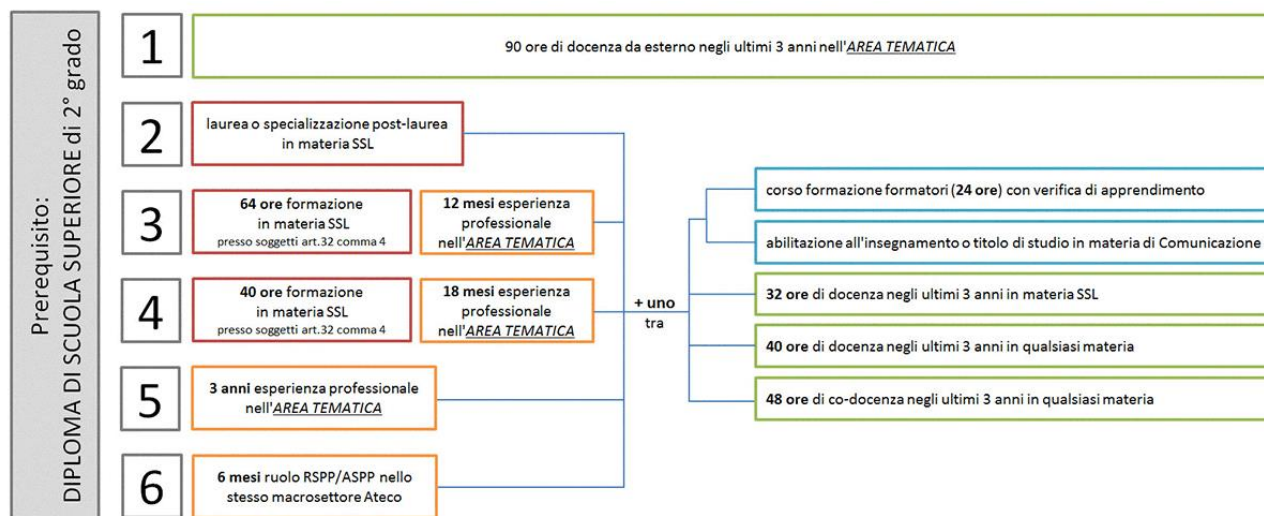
Prerequisito:
DIPLOMA DI SCUOLA SUPERIORE di 2° grado

1
90 ore di docenza da esterno negli ultimi 3 anni nell'AREA TEMATICA

2
laurea o specializzazione post-laurea in materia SSL

3
64 ore formazione in materia SSL presso soggetti art.32 comma 4
12 mesi esperienza professionale nell'AREA TEMATICA

4
40 ore formazione in materia SSL presso soggetti art.32 comma 4
18 mesi esperienza professionale nell'AREA TEMATICA

5
3 anni esperienza professionale nell'AREA TEMATICA

6
6 mesi ruolo RSPP/ASPP nello stesso macrosettore Ateco

+ uno tra

corso formazione formatori (24 ore) con verifica di apprendimento

abilitazione all'insegnamento o titolo di studio in materia di Comunicazione

32 ore di docenza negli ultimi 3 anni in materia SSL

40 ore di docenza negli ultimi 3 anni in qualsiasi materia

48 ore di co-docenza negli ultimi 3 anni in qualsiasi materia